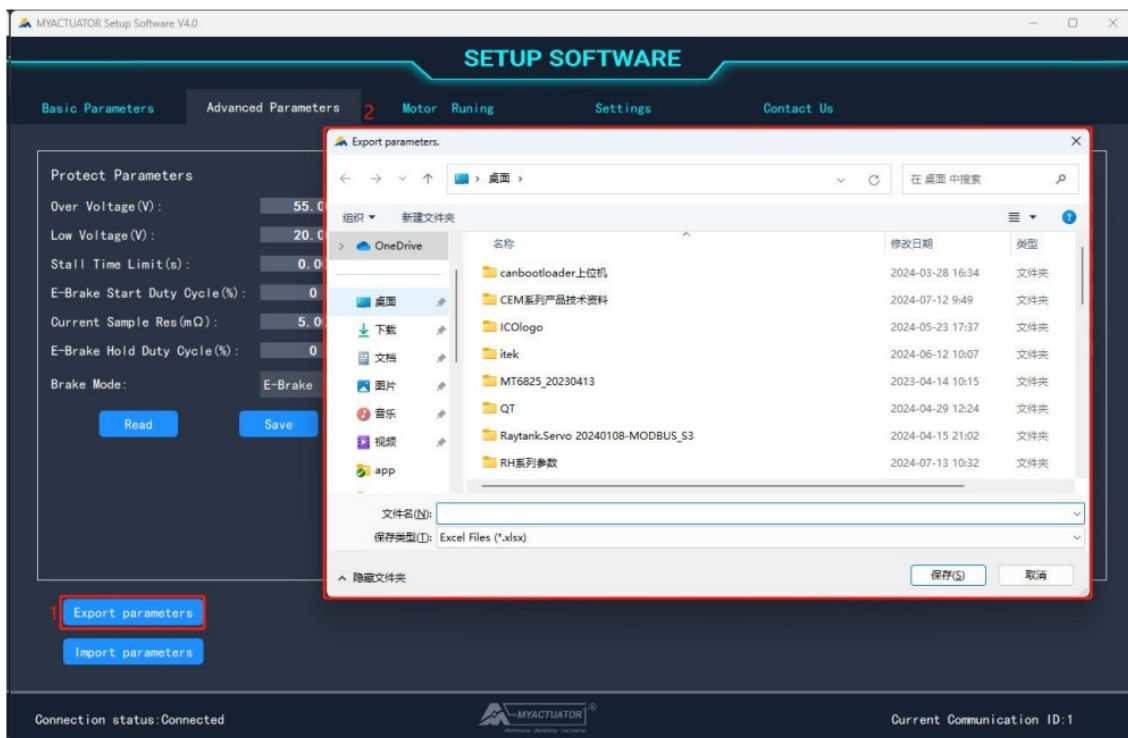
MYACTUATOR Setup Software V4.0

SETUP SOFTWARE

Basic Parameters | Advanced Parameters | Motor Runing | Settings | Contact Us

2

Protect Parameters
Over Voltage(V): 55.0
Low Voltage(V): 20.0
Stall Time Limit(s): 0.0
E-Brake Start Duty Cycle(%): 0
Current Sample Res(mΩ): 5.0
E-Brake Hold Duty Cycle(%): 0
Brake Mode: E-Brake

Read
Save

Export parameters.

桌面 ›

在 桌面 中搜索

组织 ▾ 新建文件夹

OneDrive
桌面
下载
文档
图片
音乐
视频
app

| 名称 | 修改日期 | 类型 |
|---|---|---|
| canbootloader上位机 | 2024-03-28 16:34 | 文件夹 |
| CEM系列产品技术资料 | 2024-07-12 9:49 | 文件夹 |
| ICOlogo | 2024-05-23 17:37 | 文件夹 |
| itek | 2024-06-12 10:07 | 文件夹 |
| MT6825_20230413 | 2023-04-14 10:15 | 文件夹 |
| QT | 2024-04-29 12:24 | 文件夹 |
| Raytank.Servo 20240108-MODBUS_S3 | 2024-04-15 21:02 | 文件夹 |
| RH系列参数 | 2024-07-13 10:32 | 文件夹 |

文件名(N):
保存类型(T): Excel Files (*.xlsx)

隐藏文件夹
保存(S)
取消

1
Export parameters
Import parameters

Connection status:Connected

MYACTUATOR®

Current Communication ID:1